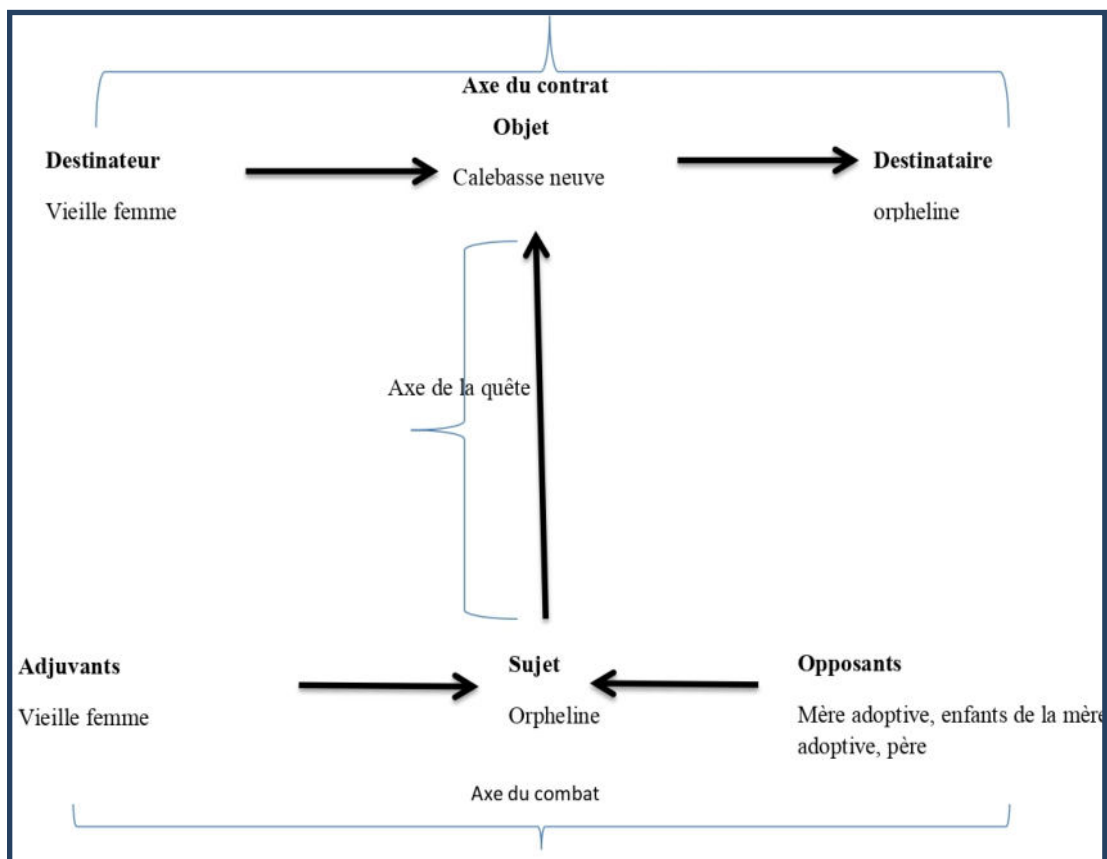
Axe du contrat

Objet

Destinateur

Vieille femme

Calebasse neuve

Destinataire

orpheline

Axe de la quête

Adjuvants

Vieille femme

Sujet

Orpheline

Opposants

Mère adoptive, enfants de la mère adoptive, père

Axe du combat